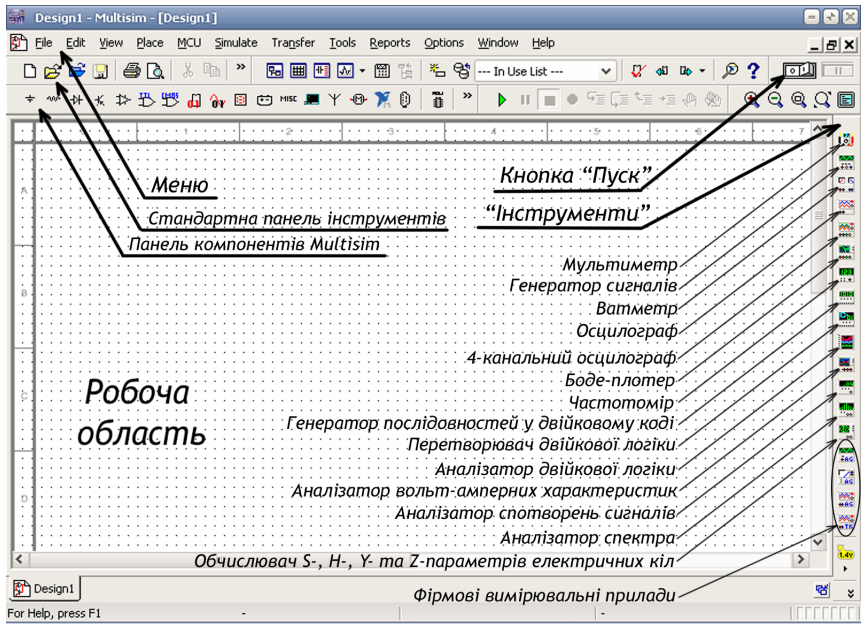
Design1 - Multisim - [Design1]

File Edit View Place MCU Simulate Transfer Tools Reports Options Window Help

--- In Use List ---

MISC

Меню

Кнопка "Пуск"

Стандартна панель інструментів

"Інструменти"

Панель компонентів Multisim

Мультиметр

Генератор сигналів

Ватметр

Осцилограф

4-канальний осцилограф

Боде-плотер

Частотомір

Робоча область

Генератор послідовностей у двійковому коді

Перетворювач двійкової логіки

Аналізатор двійкової логіки

Аналізатор вольт-амперних характеристик

Аналізатор спотворень сигналів

Аналізатор спектра

Обчислювач S-, H-, Y- та Z-параметрів електричних кіл

Design1

Фірмові вимірювальні прилади

For Help, press F1